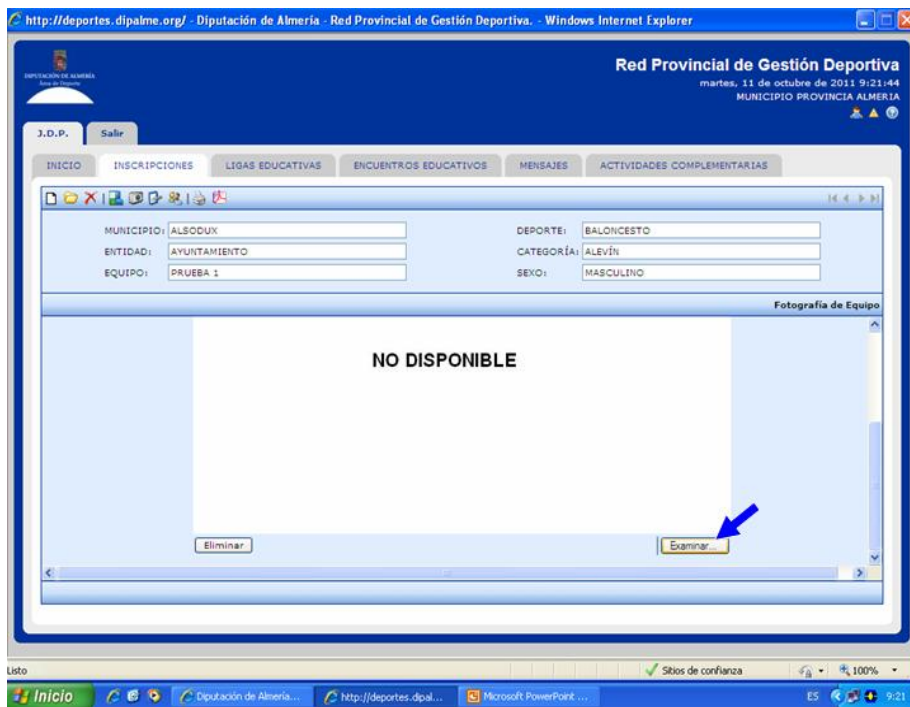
http://deportes.dipalme.org/ - Diputación de Almería - Red Provincial de Gestión Deportiva. - Windows Internet Explorer

DIPUTACIÓN DE ALMERÍA
Área de Deportes

Red Provincial de Gestión Deportiva
martes, 11 de octubre de 2011 9:21:44
MUNICIPIO PROVINCIA ALMERIA

J.D.P. Salir

INICIO INSCRIPCIONES LIGAS EDUCATIVAS ENCUENTROS EDUCATIVOS MENSAJES ACTIVIDADES COMPLEMENTARIAS

MUNICIPIO: ALSODUX
ENTIDAD: AYUNTAMIENTO
EQUIPO: PRUEBA 1
DEPORTE: BALONCESTO
CATEGORÍA: ALEVÍN
SEXO: MASCULINO

Fotografía de Equipo

NO DISPONIBLE

Eliminar
Examinar...

Listo
Sitios de confianza
100%

Inicio
Diputación de Almería...
http://deportes.dipal...
Microsoft PowerPoint ...
ES 9:21